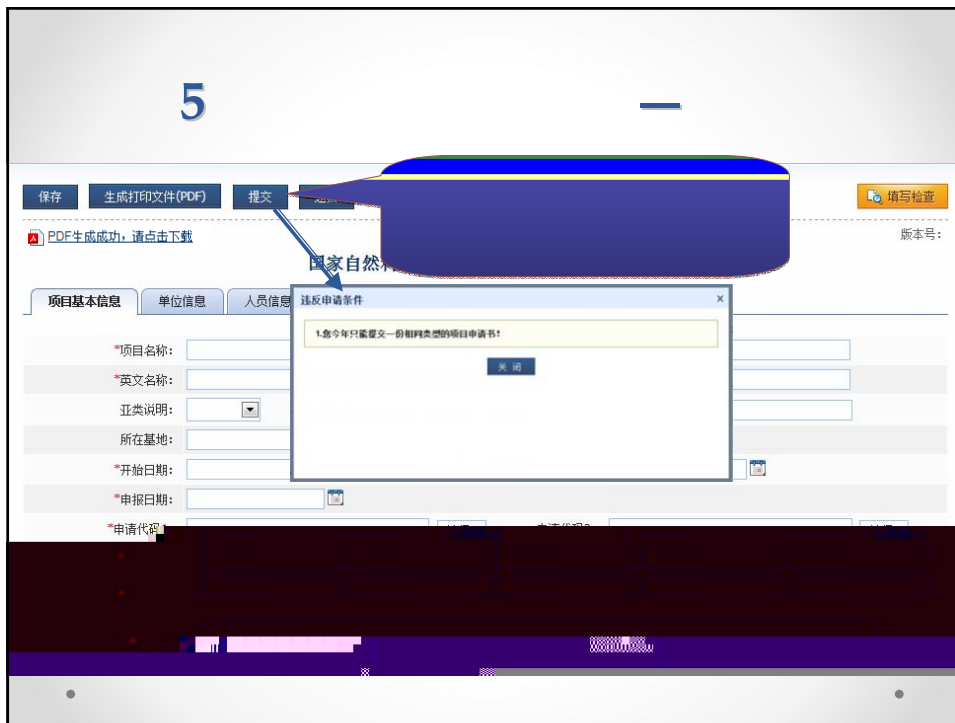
5 —

保存 生成打印文件(PDF) 提交 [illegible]

填写检查

PDF生成成功，请点击下载

版本号:

国家自然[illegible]

项目基本信息 单位信息 人员信息

违反申请条件 ×

1.您今年只能提交一份相同类型的项目申请书!

关 闭

*项目名称:

*英文名称:

亚类说明:

所在基地:

*开始日期:

*申报日期:

*申请代码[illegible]